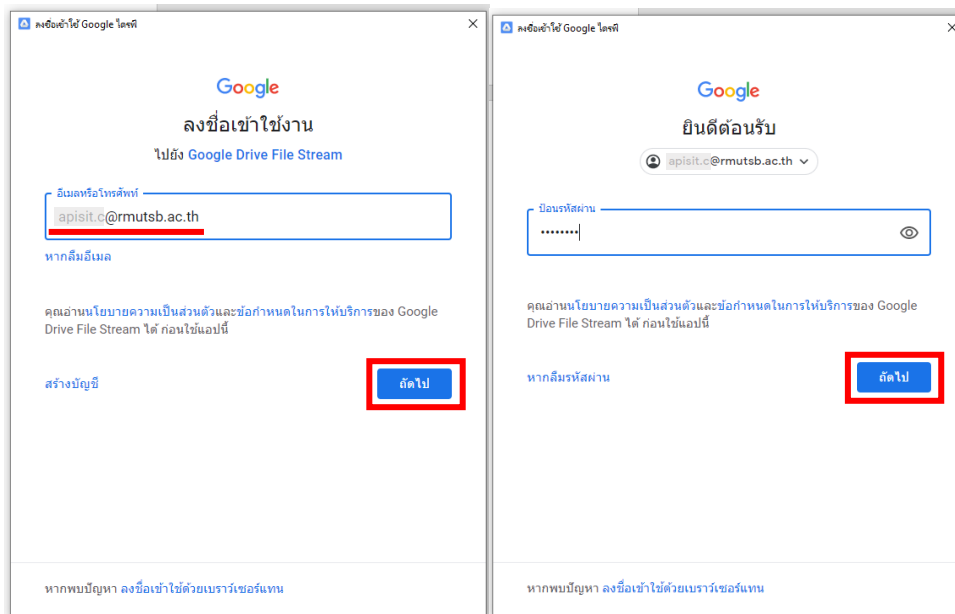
ลงชื่อเข้าใช้ Google ไดรฟ์

Google

ลงชื่อเข้าใช้งาน

ไปยัง Google Drive File Stream

อีเมลหรือโทรศัพท์

apisit.c@rmutsb.ac.th

หากลืมอีเมล

คุณอ่านนโยบายความเป็นส่วนตัวและข้อกำหนดในการให้บริการของ Google Drive File Stream ได้ ก่อนใช้แอปนี้

สร้างบัญชี

ถัดไป

หากพบปัญหา ลงชื่อเข้าใช้ด้วยเบราว์เซอร์แทน

ลงชื่อเข้าใช้ Google ไดรฟ์

Google

ยินดีต้อนรับ

apisit.c@rmutsb.ac.th

ป้อนรหัสผ่าน

••••••••

คุณอ่านนโยบายความเป็นส่วนตัวและข้อกำหนดในการให้บริการของ Google Drive File Stream ได้ ก่อนใช้แอปนี้

หากลืมรหัสผ่าน

ถัดไป

หากพบปัญหา ลงชื่อเข้าใช้ด้วยเบราว์เซอร์แทน